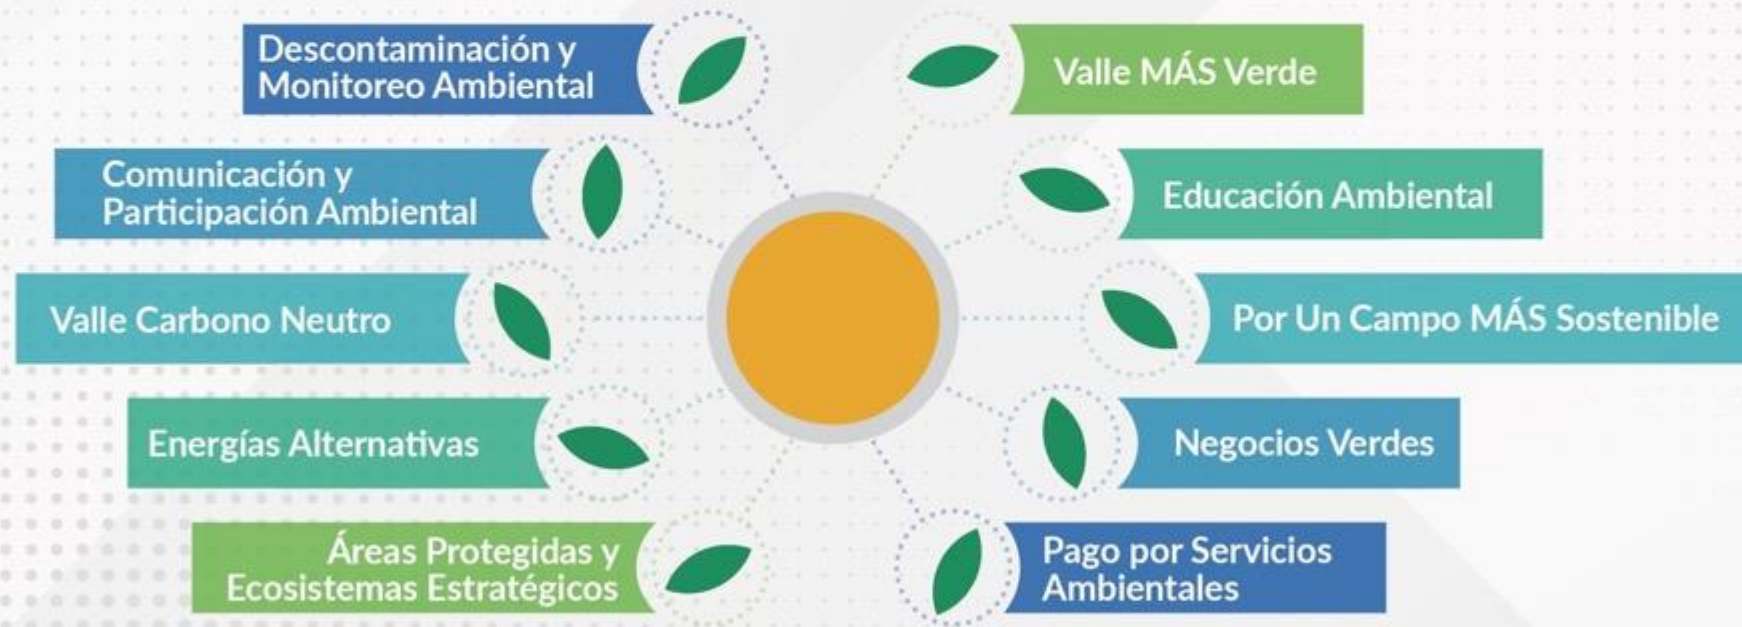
Descontaminación y Monitoreo Ambiental

Valle MÁS Verde

Comunicación y Participación Ambiental

Educación Ambiental

Valle Carbono Neutro

Por Un Campo MÁS Sostenible

Energías Alternativas

Negocios Verdes

Áreas Protegidas y Ecosistemas Estratégicos

Pago por Servicios Ambientales